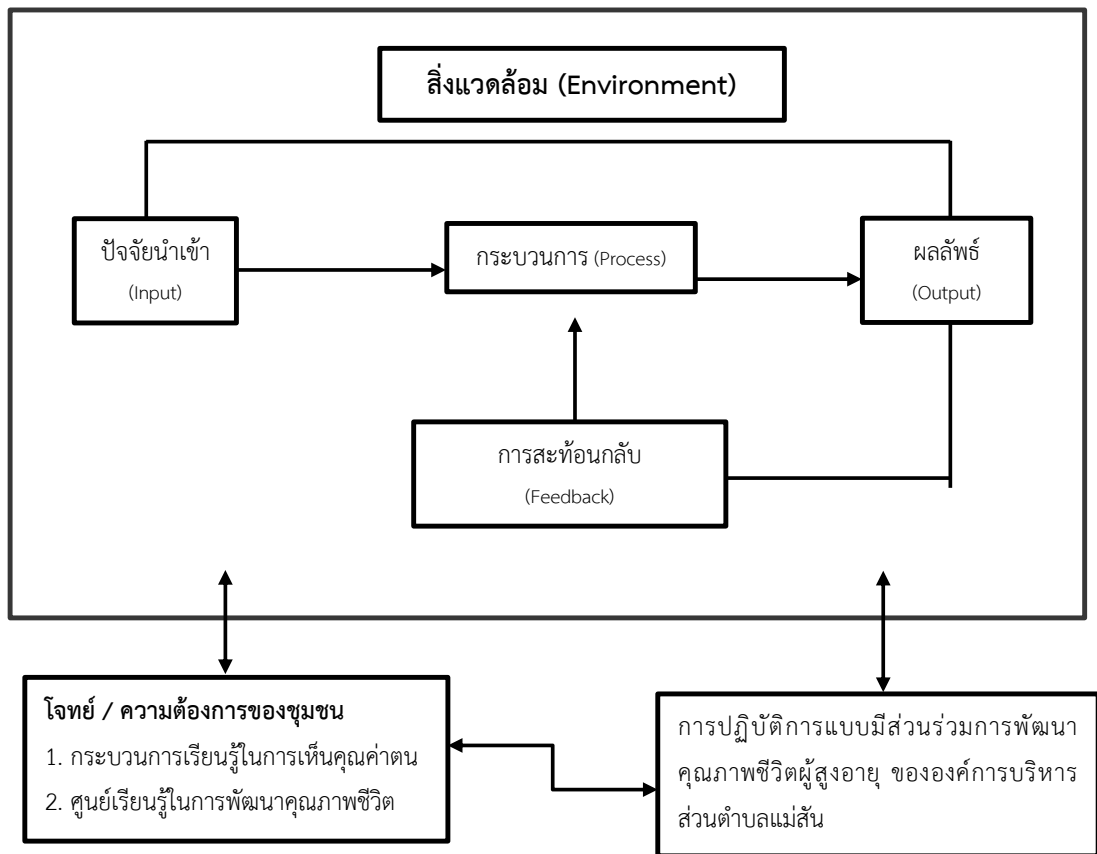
สิ่งแวดล้อม (Environment)

ปัจจัยนำเข้า (Input)

กระบวนการ (Process)

ผลลัพธ์ (Output)

การสะท้อนกลับ (Feedback)

โจทย์ / ความต้องการของชุมชน
1. กระบวนการเรียนรู้ในการเห็นคุณค่าตน
2. ศูนย์เรียนรู้ในการพัฒนาคุณภาพชีวิต

การปฏิบัติการแบบมีส่วนร่วมการพัฒนาคุณภาพชีวิตผู้สูงอายุ ขององค์การบริหารส่วนตำบลแม่สัน